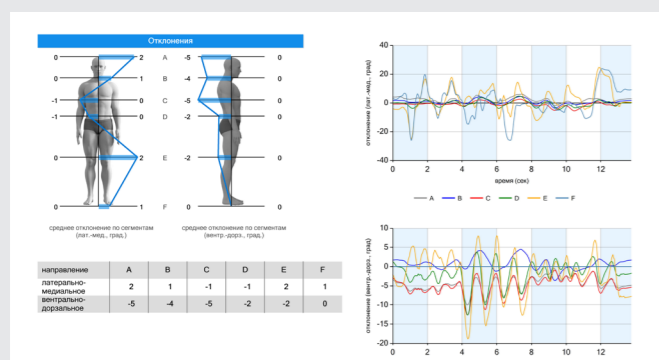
Отклонения

0 2
0 1
-1 0
-1 0
0 2
0 1

A -5 0
B -4 0
C -5 0
D -2 0
E -2 0
F 0 0

среднее отклонение по сегментам (лат.-мед., град.)

среднее отклонение по сегментам (вентр.-дорз., град.)

| направление | A | B | C | D | E | F |
|---|---|---|---|---|---|---|
| латерально-медиальное | 2 | 1 | -1 | -1 | 2 | 1 |
| вентрально-дорзальное | -5 | -4 | -5 | -2 | -2 | 0 |

40
20
0
-20
-40
отклонение (лат.-мед., град)
0 2 4 6 8 10 12
время (сек)

A B C D E F

10
5
0
-5
-10
-15
-20
отклонение (вентр.-дорз., град.)
0 2 4 6 8 10 12